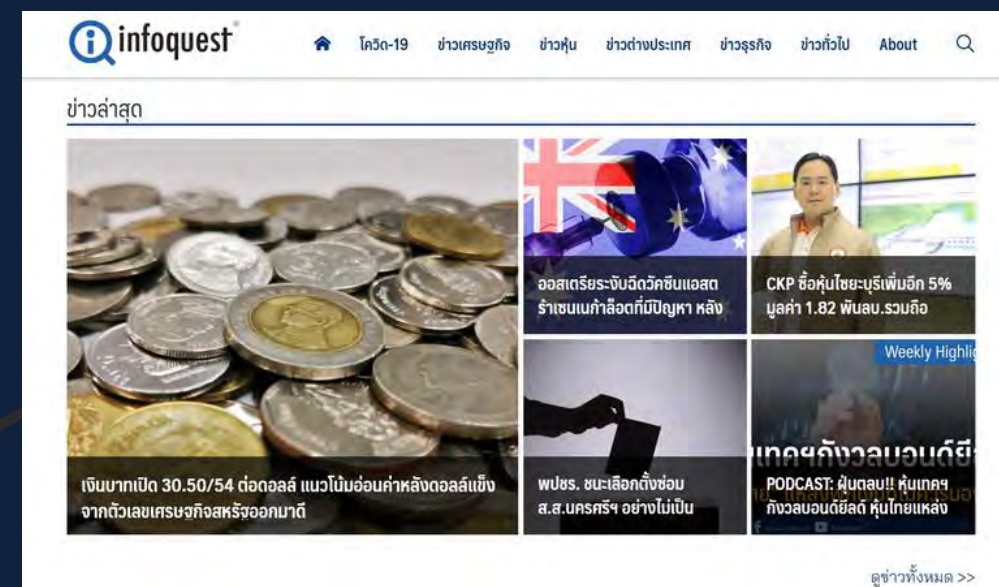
infoquest

โควิด-19 ข่าวเศรษฐกิจ ข่าวหุ้น ข่าวต่างประเทศ ข่าวธุรกิจ ข่าวทั่วไป About

ข่าวล่าสุด

เงินบาทเปิด 30.50/54 ต่อดอลล์ แนวโน้มอ่อนค่าหลังดอลล์แข็ง จากตัวเลขเศรษฐกิจสหรัฐออกมาดี

ออสเตรียระงับฉีดวัคซีนแอสตร้าเซนเนก้าล็อตที่มีปัญหา หลัง

CKP ซื้อหุ้นไซยะบุรีเพิ่มอีก 5% มูลค่า 1.82 พันลบ.รวมถือ

พปชร. ชนะเลือกตั้งซ่อม ส.ส.นครศรีฯ อย่างไม่เป็น

Weekly Highlig

เทคฯกังวลบอนด์ยี

PODCAST: ฝันสลาย!! หุ้นเทคฯ กังวลบอนด์ยีลด์ หุ้นไทยแหล่ง

ดูข่าวทั้งหมด >>